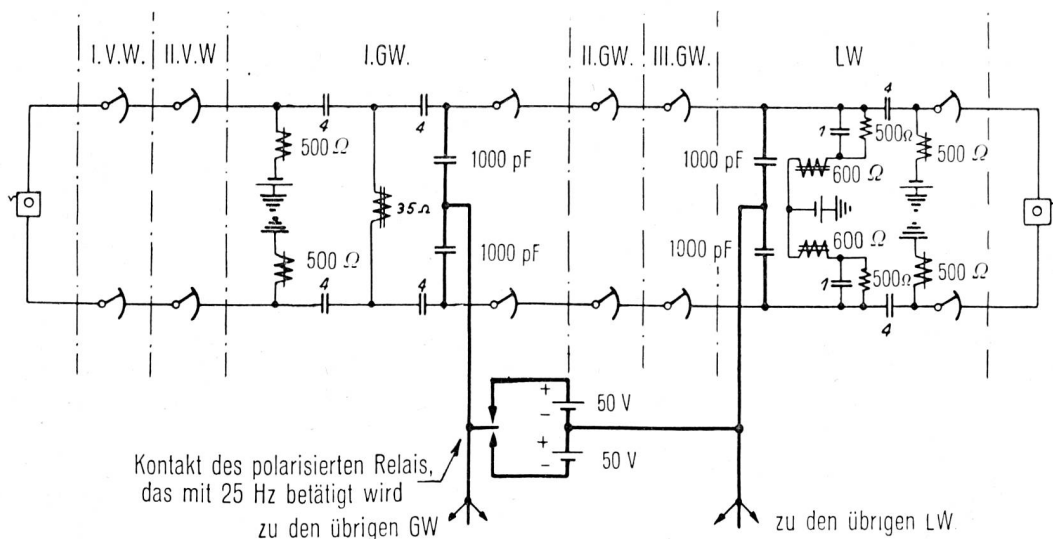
I.V.W. | II.V.W | I.GW. | II.GW. | III.GW. | LW

4

4

500 $\Omega$

1000 pF

$35\Omega$

500 $\Omega$

1000 pF

4

4

1000 pF

1000 pF

4

1

500$\Omega$

500 $\Omega$

600 $\Omega$

600 $\Omega$

1

500$\Omega$

500 $\Omega$

4

+
–
50 V
+
–
50 V

Kontakt des polarisierten Relais, das mit 25 Hz betätigt wird

zu den übrigen GW

zu den übrigen LW.